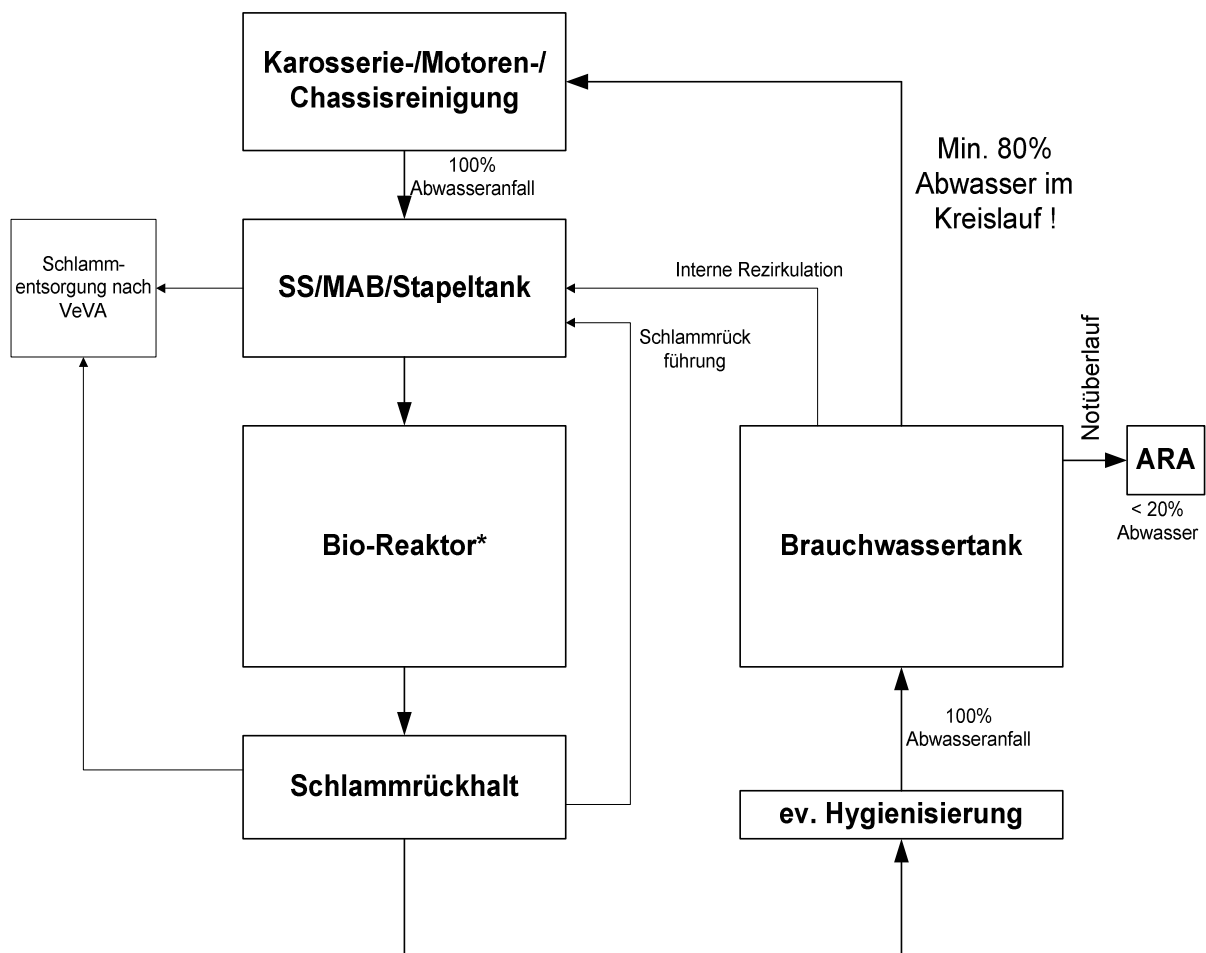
Karosserie-/Motoren-/
Chassisreinigung

100%
Abwasseranfall

Min. 80%
Abwasser im
Kreislauf !

Schlamm-
entsorgung nach
VeVA

SS/MAB/Stapeltank

Interne Rezirkulation

Schlammrück
führung

Notüberlauf

ARA

< 20%
Abwasser

Bio-Reaktor*

Brauchwassertank

100%
Abwasseranfall

Schlammrückhalt

ev. Hygienisierung